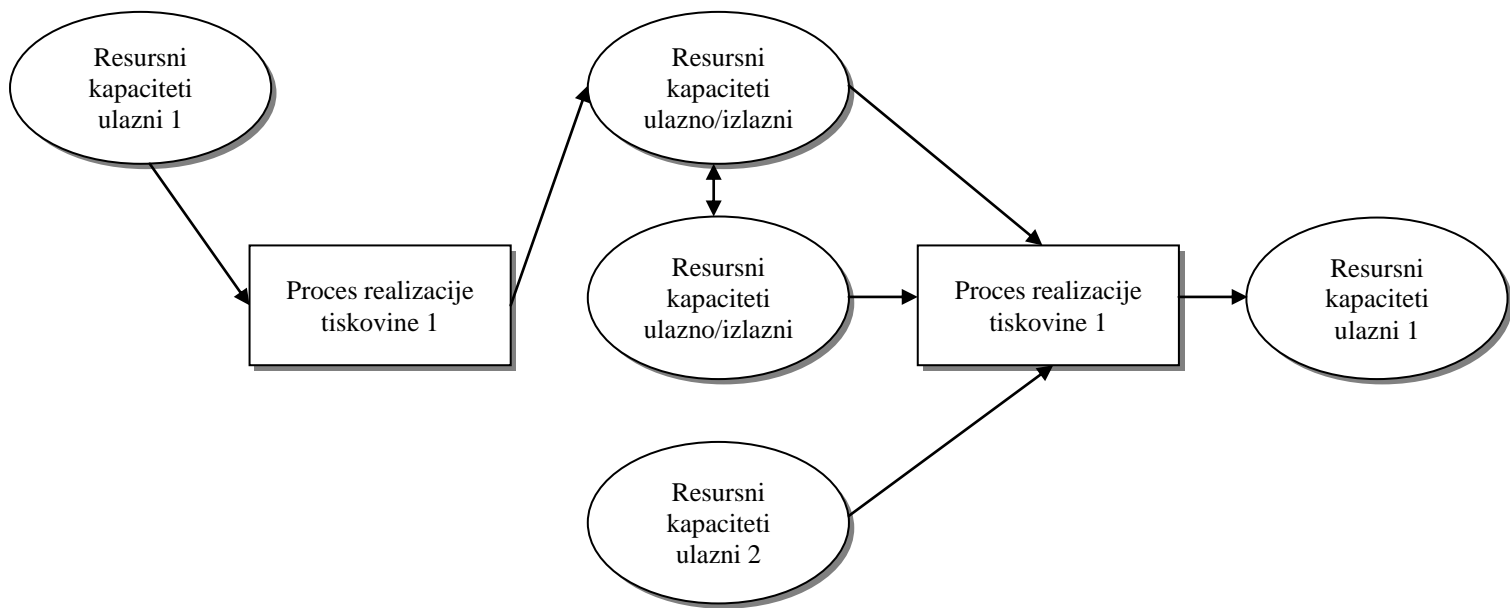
Resursni kapaciteti ulazni 1

Proces realizacije tiskovine 1

Resursni kapaciteti ulazno/izlazni

Resursni kapaciteti ulazno/izlazni

Proces realizacije tiskovine 1

Resursni kapaciteti ulazni 1

Resursni kapaciteti ulazni 2